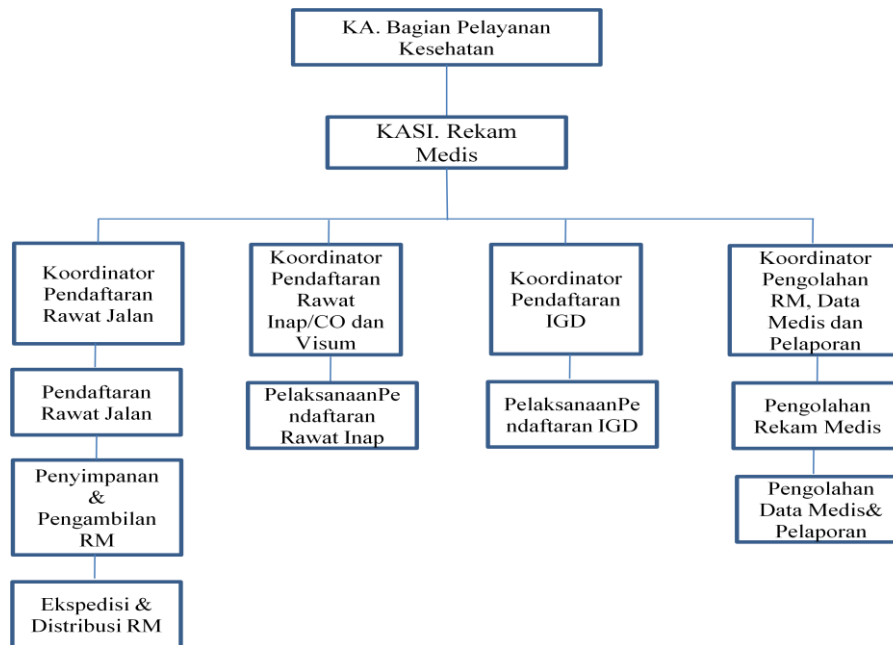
KA. Bagian Pelayanan Kesehatan

KASI. Rekam Medis

Koordinator Pendaftaran Rawat Jalan

Pendaftaran Rawat Jalan

Penyimpanan & Pengambilan RM

Ekspedisi & Distribusi RM

Koordinator Pendaftaran Rawat Inap/CO dan Visum

PelaksanaanPendaftaran Rawat Inap

Koordinator Pendaftaran IGD

PelaksanaanPendaftaran IGD

Koordinator Pengolahan RM, Data Medis dan Pelaporan

Pengolahan Rekam Medis

Pengolahan Data Medis& Pelaporan